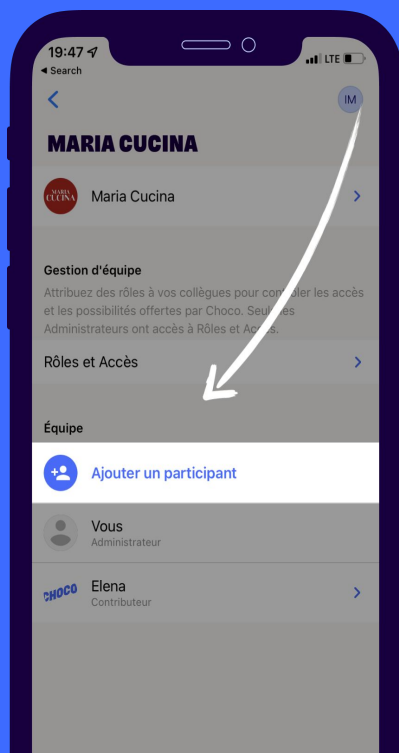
19:47
◂ Search
LTE

IM

MARIA CUCINA

MARIA CUCINA

Maria Cucina

Gestion d'équipe

Attribuez des rôles à vos collègues pour contrôler les accès et les possibilités offertes par Choco. Seuls les Administrateurs ont accès à Rôles et Accès.

Rôles et Accès

Équipe

Ajouter un participant

Vous
Administrateur

CHOCO

Elena
Contributeur